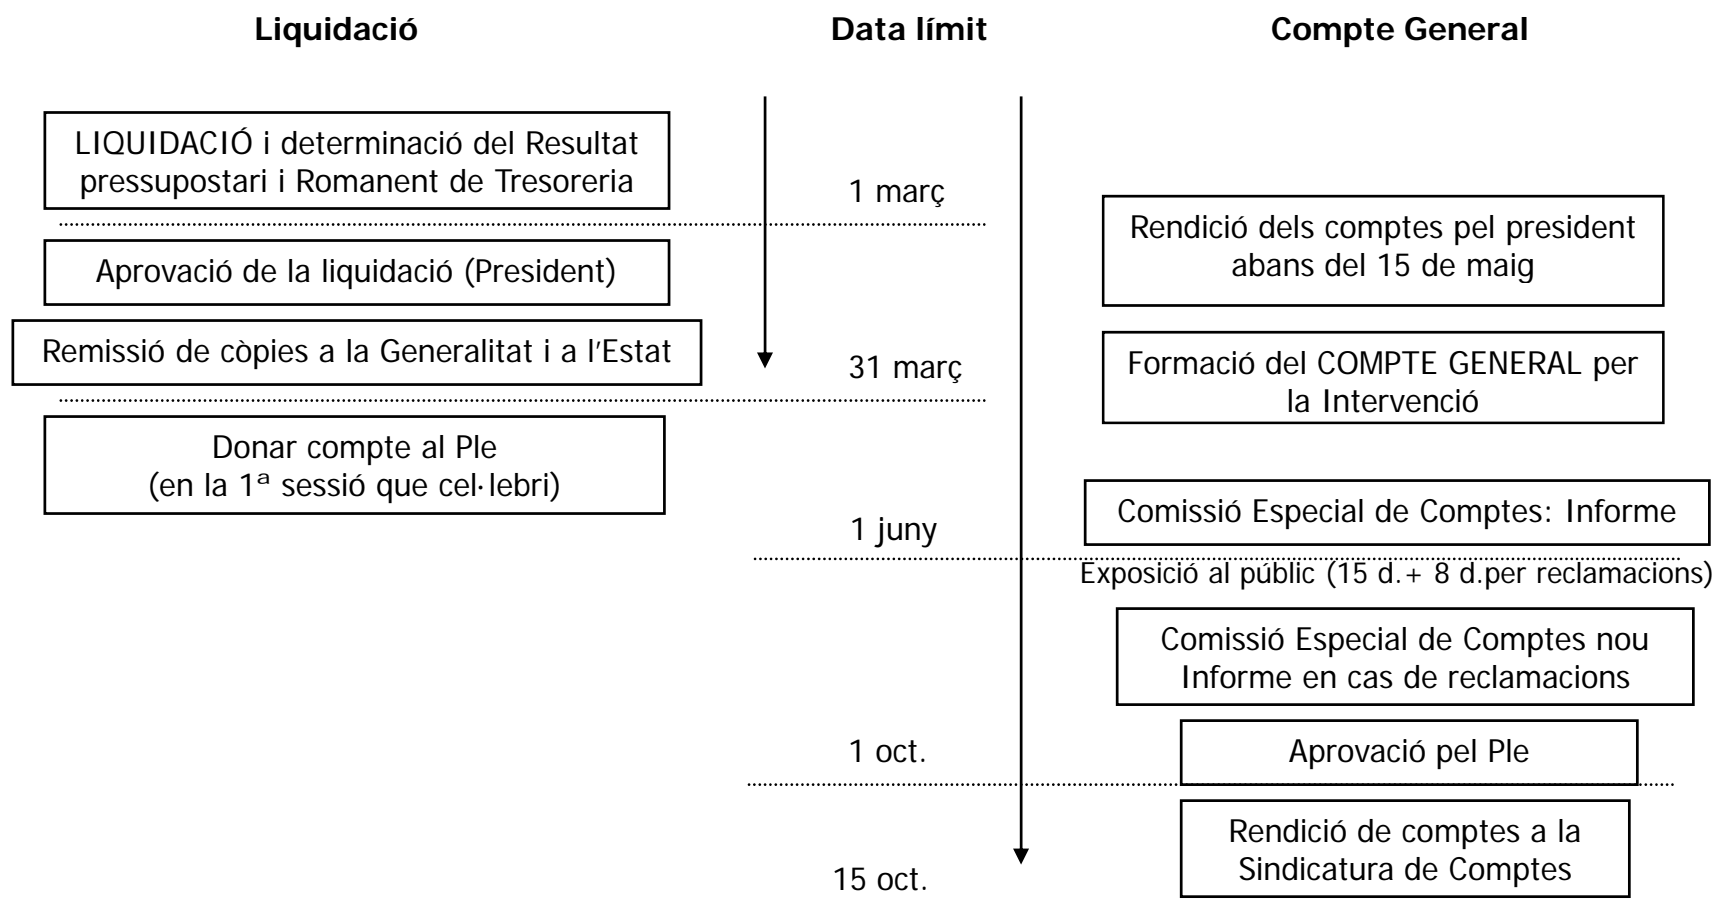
Liquidació

Data límit

Compte General

LIQUIDACIÓ i determinació del Resultat pressupostari i Romanent de Tresoreria

1 març

Rendició dels comptes pel president abans del 15 de maig

Aprovació de la liquidació (President)

Remissió de còpies a la Generalitat i a l'Estat

31 març

Formació del COMPTE GENERAL per la Intervenció

Donar compte al Ple (en la 1ª sessió que cel·lebri)

Comissió Especial de Comptes: Informe

1 juny

Exposició al públic (15 d.+ 8 d.per reclamacions)

Comissió Especial de Comptes nou Informe en cas de reclamacions

1 oct.

Aprovació pel Ple

Rendició de comptes a la Sindicatura de Comptes

15 oct.